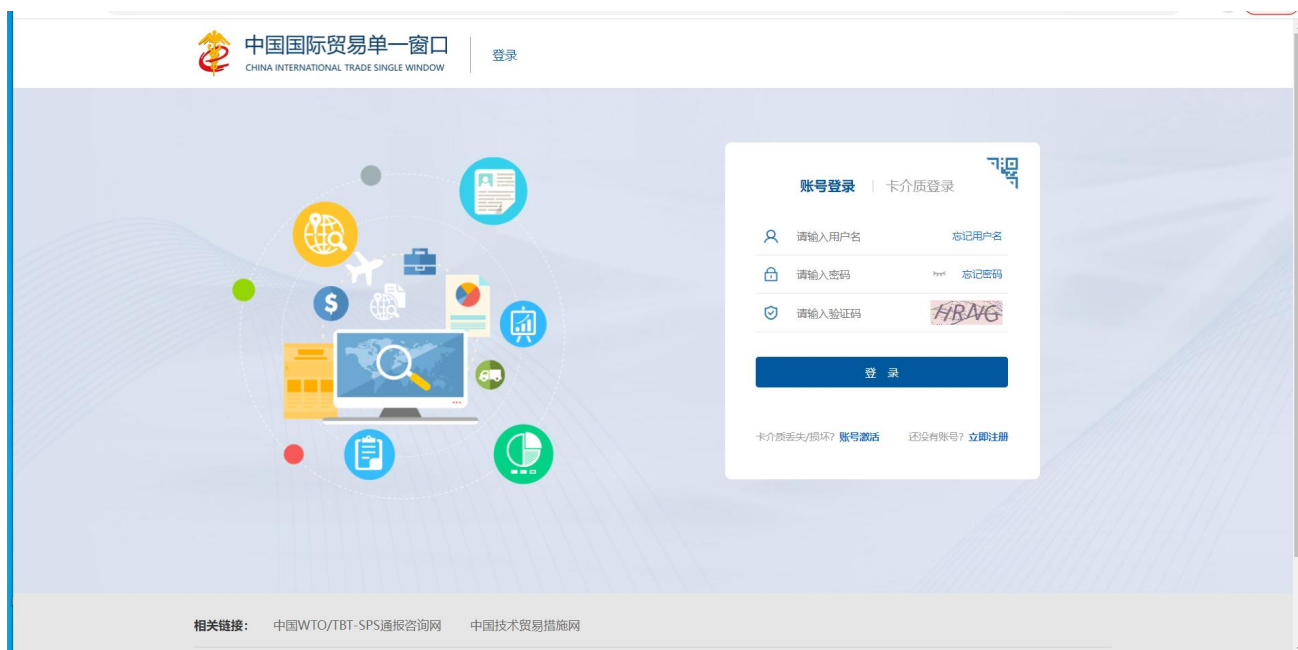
中国国际贸易单一窗口
CHINA INTERNATIONAL TRADE SINGLE WINDOW
登录

账号登录 | 卡介质登录

请输入用户名 忘记用户名
请输入密码 忘记密码
请输入验证码 HRNG

登 录

卡介质丢失/损坏? 账号激活 还没有账号? 立即注册

相关链接: 中国WTO/TBT-SPS通报咨询网 中国技术贸易措施网